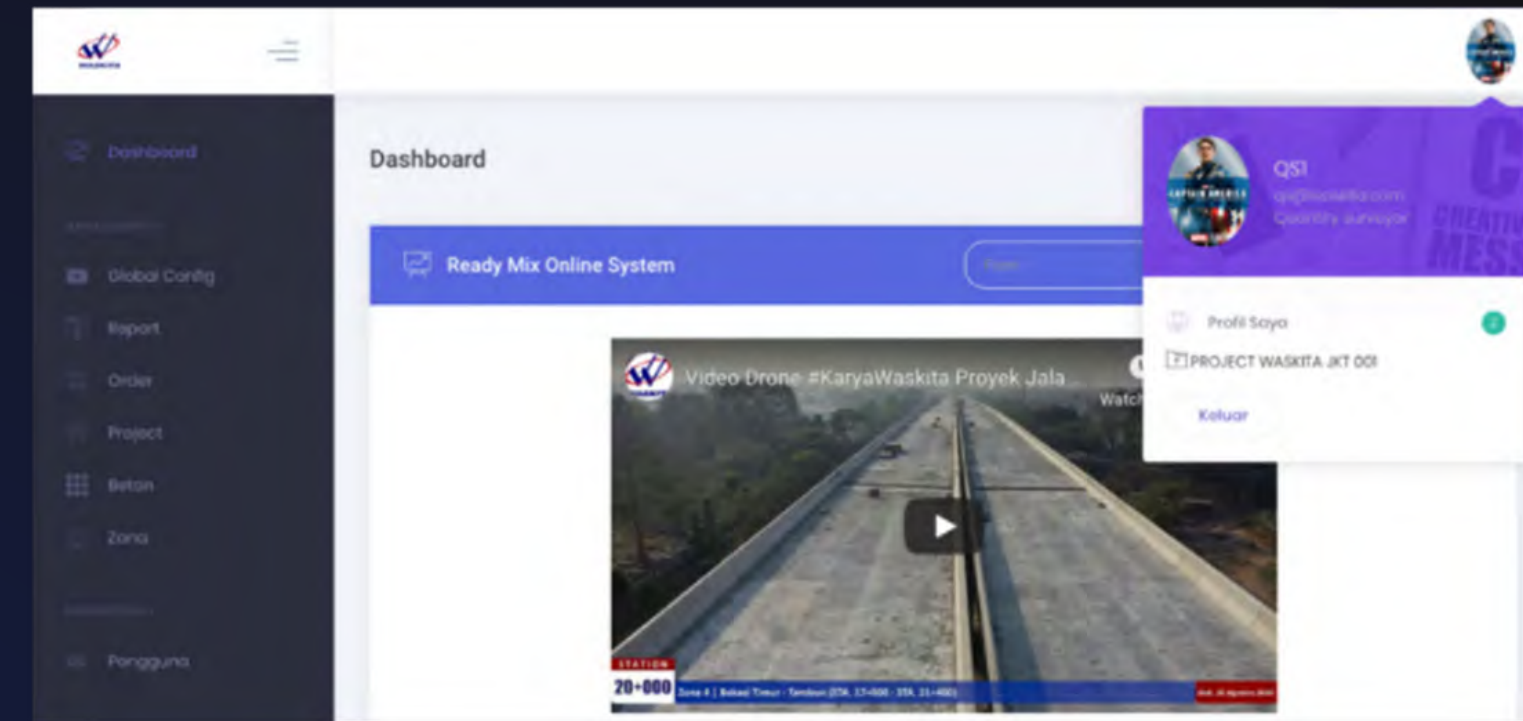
Dashboard

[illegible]

Global Config

Report

Order

Project

Beton

Zona

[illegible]

Pengguna

Dashboard

Ready Mix Online System

Video Drone #KaryaWaskita Proyek Jala...

Watch

STATION

20+000

Zona 4 | Bekasi Timur - Tambun (STA. 17+000 - STA. 21+400)

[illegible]

QS1

qs@waskita.com

Quantity surveyor

Profil Saya

PROJECT WASKITA JKT 001

Keluar